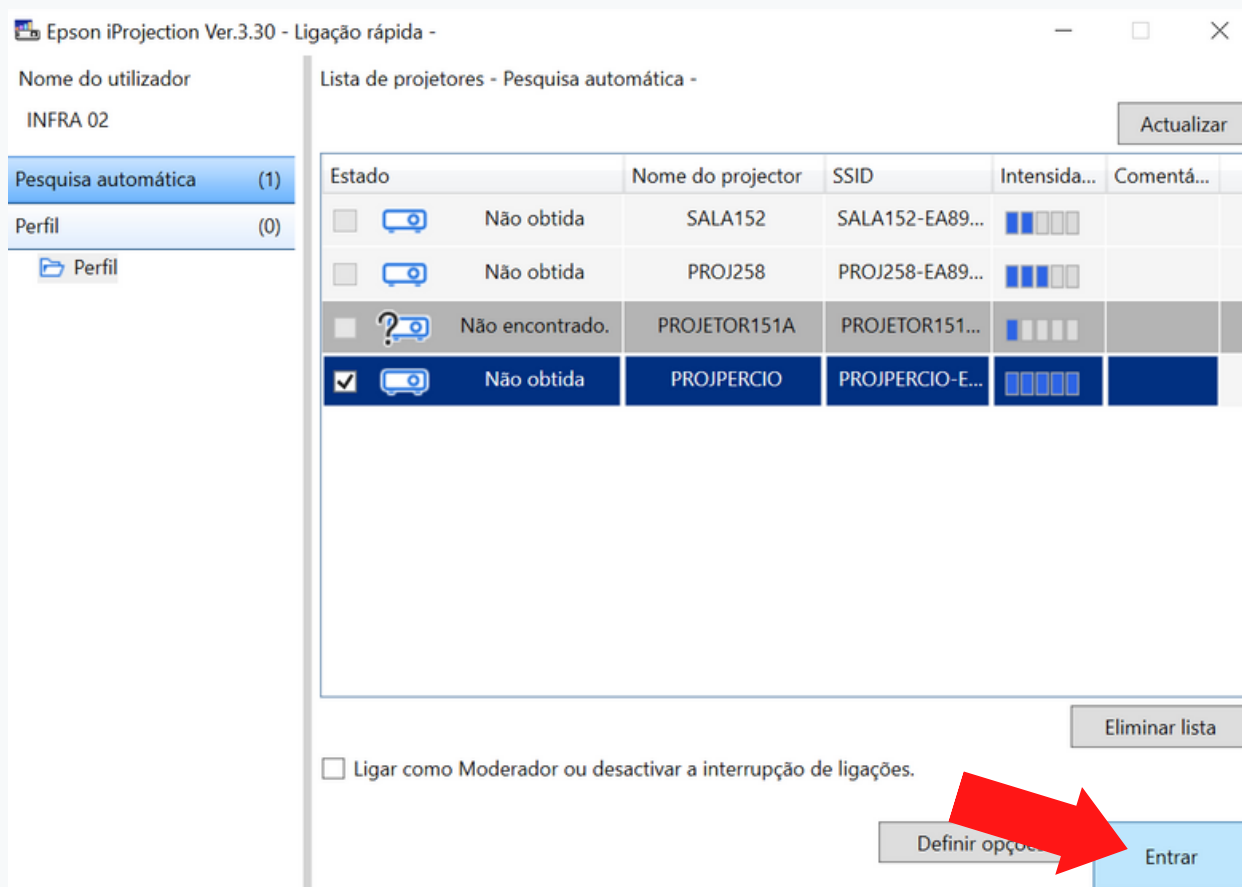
Epson iProjection Ver.3.30 - Ligação rápida -

Nome do utilizador
INFRA 02

Pesquisa automática (1)
Perfil (0)
Perfil

Lista de projetores - Pesquisa automática -

Actualizar

| Estado | | Nome do projector | SSID | Intensida... | Comentá... |
|---|---|---|---|---|---|
| | Não obtida | SALA152 | SALA152-EA89... | | |
| | Não obtida | PROJ258 | PROJ258-EA89... | | |
| | Não encontrado. | PROJETOR151A | PROJETOR151... | | |
| ✓ | Não obtida | PROJPERCIO | PROJPERCIO-E... | | |

Eliminar lista

Ligar como Moderador ou desactivar a interrupção de ligações.

Definir opçõe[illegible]

Entrar